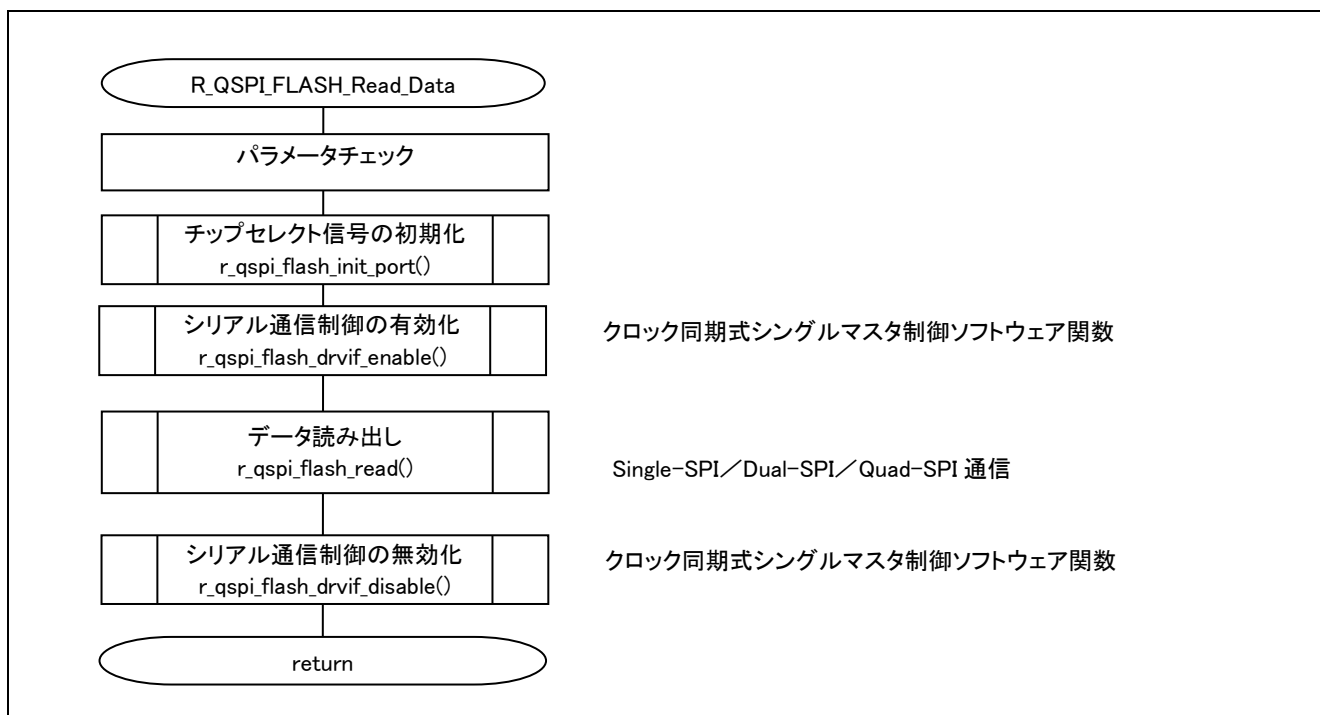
R_QSPI_FLASH_Read_Data

パラメータチェック

チップセレクト信号の初期化
r_qspi_flash_init_port()

シリアル通信制御の有効化
r_qspi_flash_drvif_enable()

クロック同期式シングルマスタ制御ソフトウェア関数

データ読み出し
r_qspi_flash_read()

Single-SPI／Dual-SPI／Quad-SPI 通信

シリアル通信制御の無効化
r_qspi_flash_drvif_disable()

クロック同期式シングルマスタ制御ソフトウェア関数

return